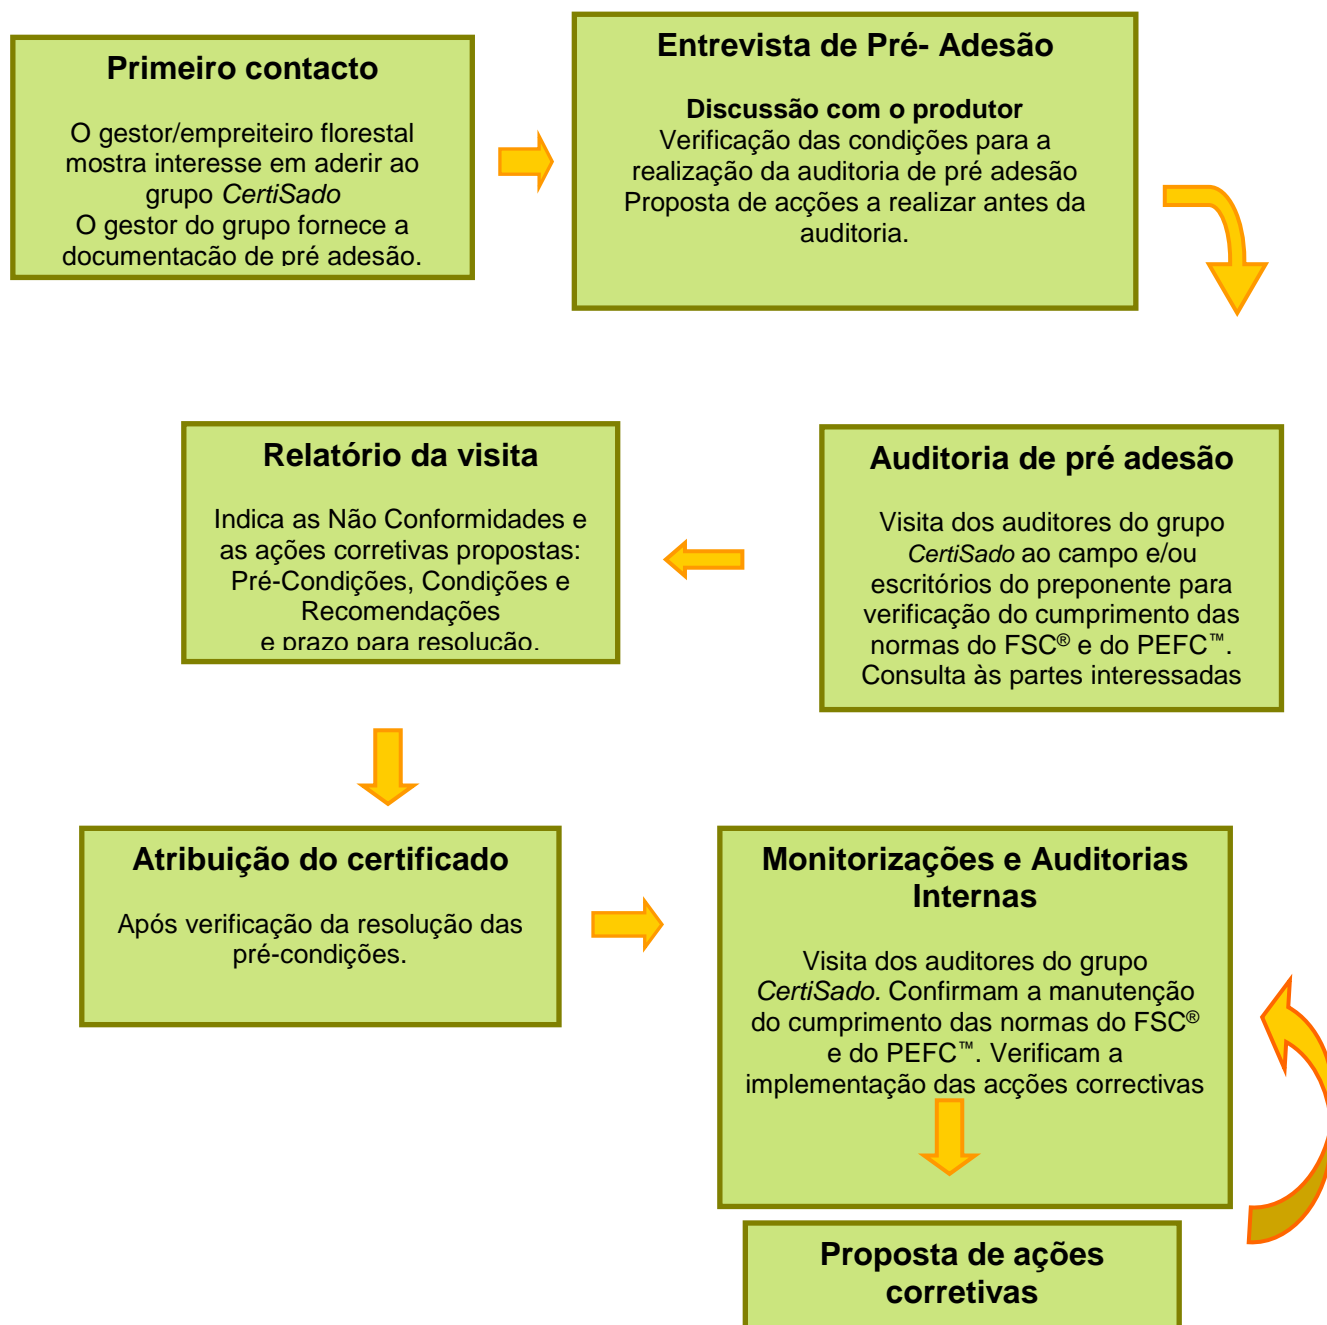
**Primeiro contacto**

O gestor/empreiteiro florestal mostra interesse em aderir ao grupo *CertiSado*
O gestor do grupo fornece a documentação de pré adesão.

**Entrevista de Pré- Adesão**

**Discussão com o produtor**
Verificação das condições para a realização da auditoria de pré adesão
Proposta de acções a realizar antes da auditoria.

**Relatório da visita**

Indica as Não Conformidades e as ações corretivas propostas: Pré-Condições, Condições e Recomendações
e prazo para resolução.

**Auditoria de pré adesão**

Visita dos auditores do grupo *CertiSado* ao campo e/ou escritórios do preponente para verificação do cumprimento das normas do FSC® e do PEFC™.
Consulta às partes interessadas

**Atribuição do certificado**

Após verificação da resolução das pré-condições.

**Monitorizações e Auditorias Internas**

Visita dos auditores do grupo *CertiSado.* Confirmam a manutenção do cumprimento das normas do FSC® e do PEFC™. Verificam a implementação das acções correctivas

**Proposta de ações corretivas**